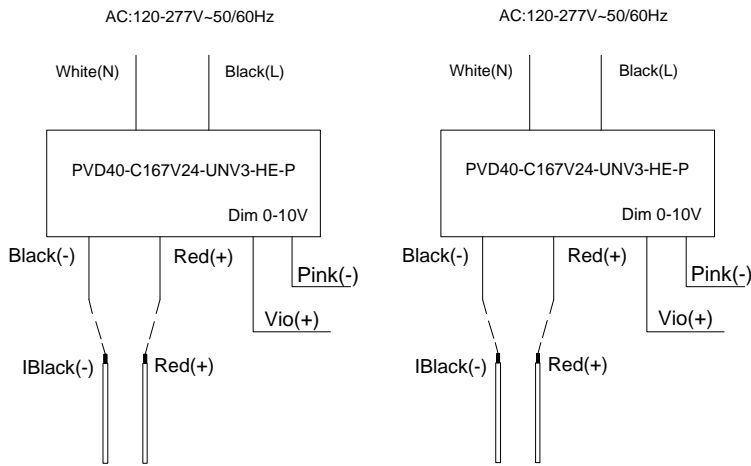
AC:120-277V~50/60Hz

White(N)

Black(L)

PVD40-C167V24-UNV3-HE-P

Dim 0-10V

Black(-)

Red(+)

Pink(-)

Vio(+)

IBlack(-)

Red(+)

AC:120-277V~50/60Hz

White(N)

Black(L)

PVD40-C167V24-UNV3-HE-P

Dim 0-10V

Black(-)

Red(+)

Pink(-)

Vio(+)

IBlack(-)

Red(+)